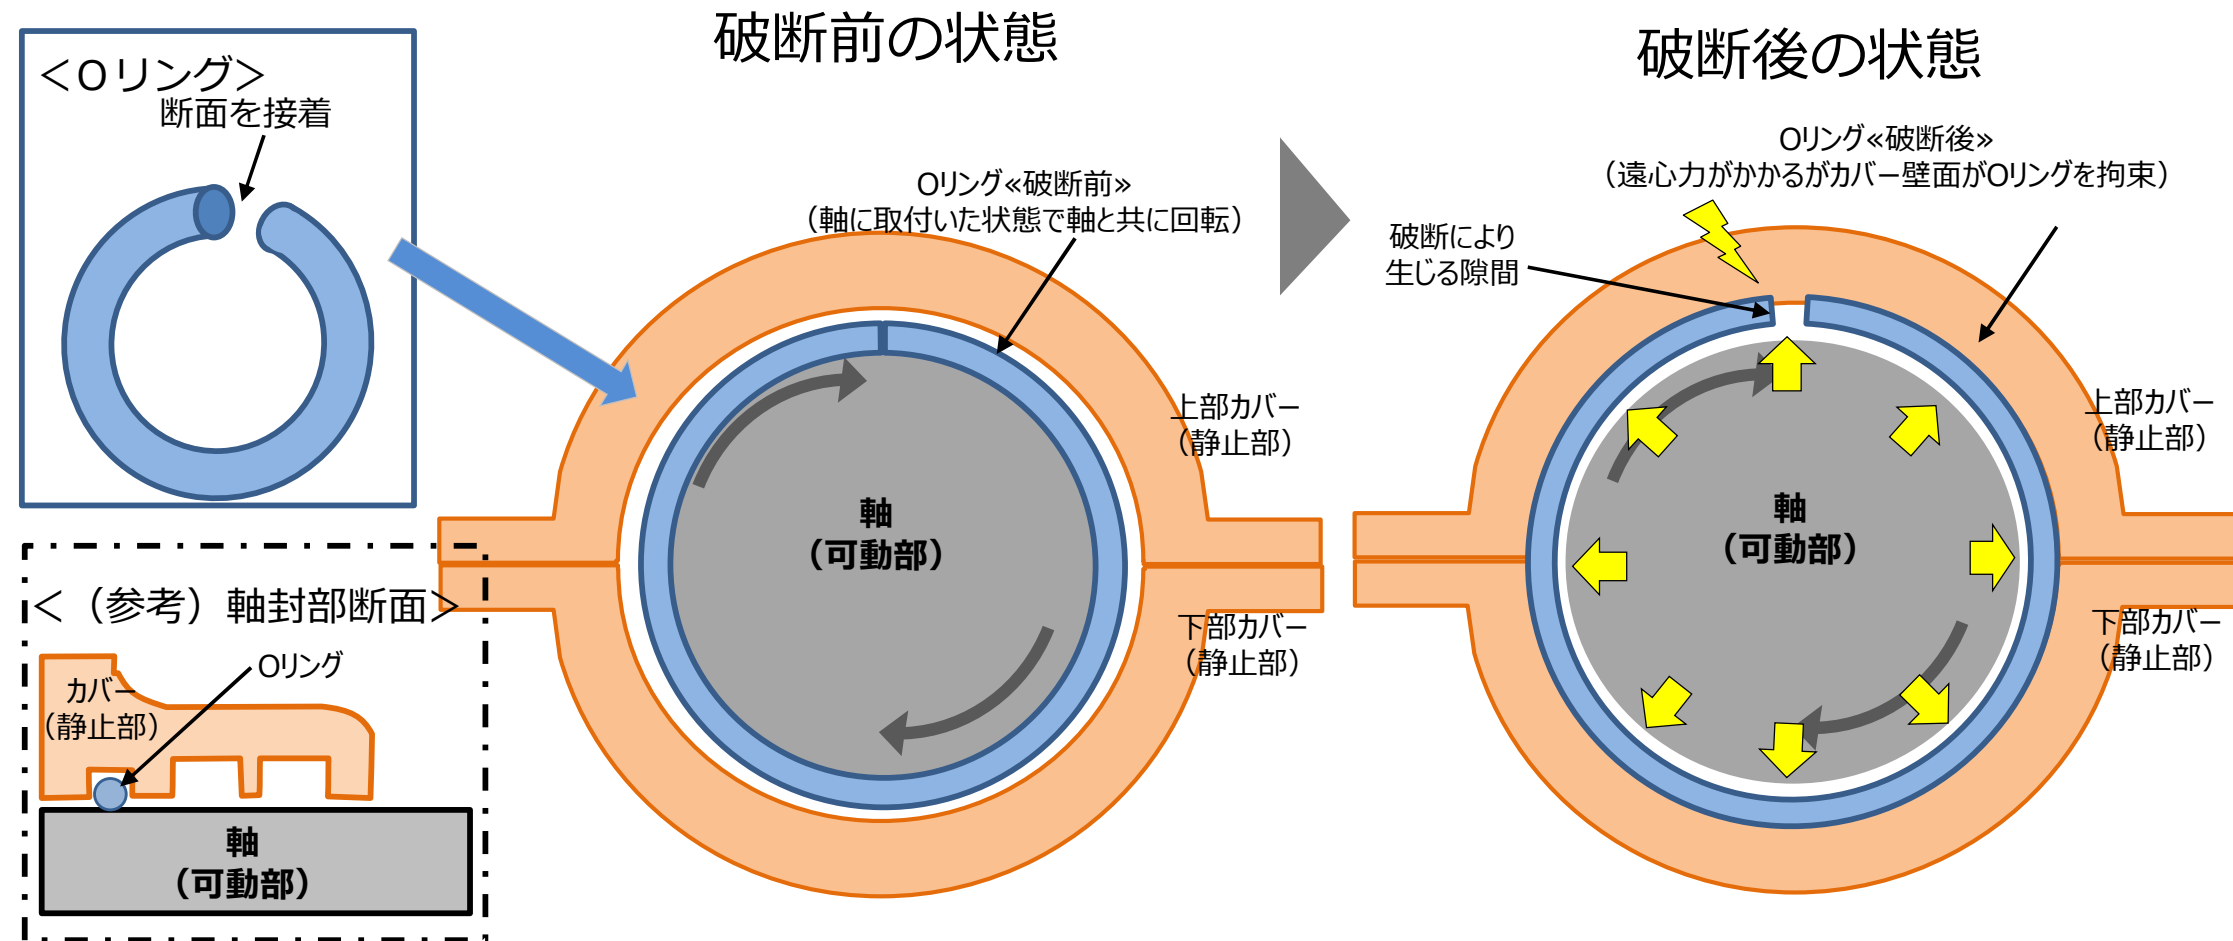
＜Oリング＞
断面を接着

＜（参考）軸封部断面＞
Oリング
カバー
（静止部）
軸
（可動部）

破断前の状態

Oリング«破断前»
（軸に取付いた状態で軸と共に回転）
上部カバー
（静止部）
軸
（可動部）
下部カバー
（静止部）

破断後の状態

Oリング«破断後»
（遠心力がかかるがカバー壁面がOリングを拘束）
破断により
生じる隙間
上部カバー
（静止部）
軸
（可動部）
下部カバー
（静止部）